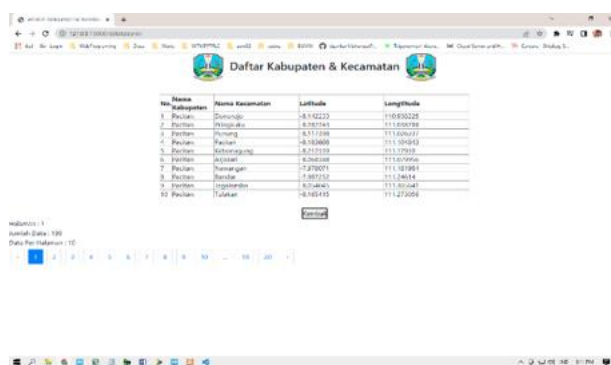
Daftar Kabupaten & Kecamatan

| No | Nama Kabupaten | Nama Kecamatan | Latitude | Longitude |
|---|---|---|---|---|
| 1 | Pacitan | Donorojo | -8.142223 | 110.930228 |
| 2 | Pacitan | Pringkuku | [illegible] | 111.038788 |
| 3 | Pacitan | Punung | -8.117298 | 111.006337 |
| 4 | Pacitan | Pacitan | -8.183600 | 111.101843 |
| 5 | Pacitan | Kebonagung | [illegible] | 111.17969 |
| 6 | Pacitan | Arjosari | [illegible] | 111.07956 |
| 7 | Pacitan | Nawangan | -7.970071 | 111.181961 |
| 8 | Pacitan | Bandar | -7.997232 | 111.24614 |
| 9 | Pacitan | Tegalombo | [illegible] | 111.303447 |
| 10 | Pacitan | Tulakan | -8.160445 | 111.273058 |

Kembali

Halaman : 1
Jumlah Data : 100
Data Per Halaman : 10

1 2 3 4 5 6 7 8 9 10 ... 19 20